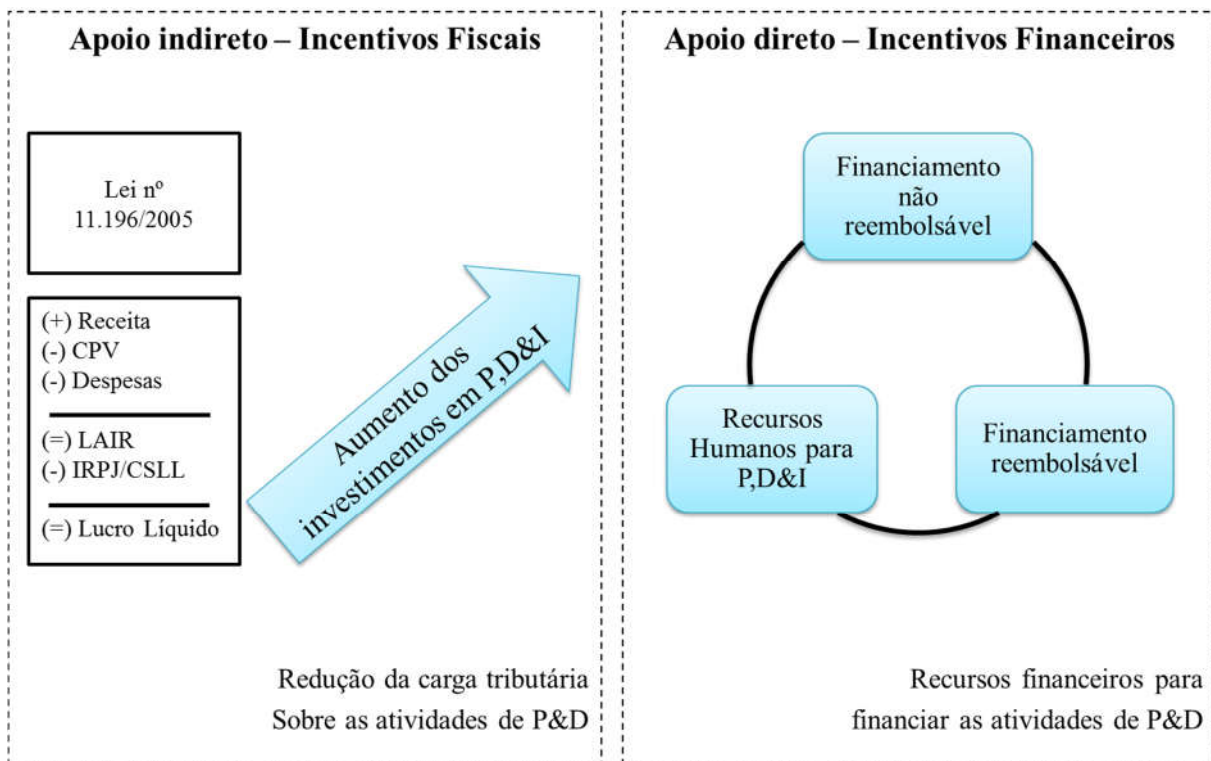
Apoio indireto – Incentivos Fiscais

Lei nº 11.196/2005

(+) Receita
(-) CPV
(-) Despesas

(=) LAIR
(-) IRPJ/CSLL

(=) Lucro Líquido

Aumento dos investimentos em P,D&I

Redução da carga tributária
Sobre as atividades de P&D

Apoio direto – Incentivos Financeiros

Financiamento não reembolsável

Recursos Humanos para P,D&I

Financiamento reembolsável

Recursos financeiros para financiar as atividades de P&D